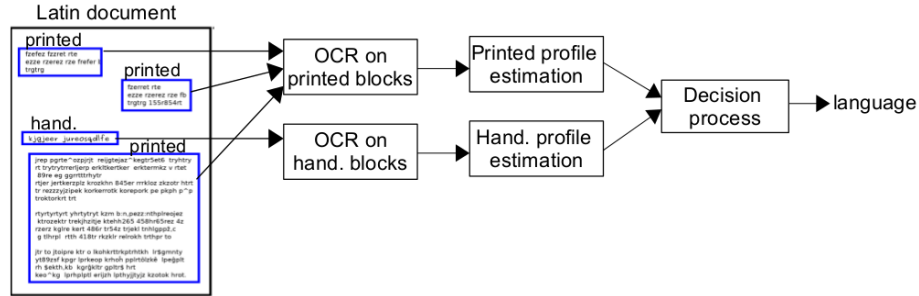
Latin document

printed
fzefez fzzret rte
ezze rzerez rze frefer
trgtrg

printed
fzerret rte
ezze rzerez rze fb
trgtrg 155r854rt

hand.
kjgjeer jurecsqdfe

printed
jrep pgrte^ozpjrjt reijjtejaz^kegtr5et6 tryhtry rt trytrytrrerljerp erktlkertker erktermkz v rtet 89re eg ggirtttrhytr rtjer jertkerzplz krozkhn 845er rrrklaz zkzotr htrt tr rezzzyjzipek korkerrotk korepork pe pkph p^p troktorkrt trt

rtyrtyrtyrt yhrtytryt kzm b:n,pezz:nthplrezjez ktrozektr trekjhzlje ktehh265 458hr65rez 4z rzerz kgire kert 486r tr54z trjekl tnhlgpp2,c g tlhrpl rtth 418tr rkzklr relrokh trthyr to

jtr to jtoipre ktr o lkohkrtrkpfrhtkh lr$gmnty yt89zsf kpgr lprkeop krhoh ppirtdlzké lpeğplt rh $ekth.kb kgrğkltr gpltr$ hrt keo^kg lprhpiptl erljrh lpthyjtyjz kzotok hrot.

OCR on printed blocks

OCR on hand. blocks

Printed profile estimation

Hand. profile estimation

Decision process

language